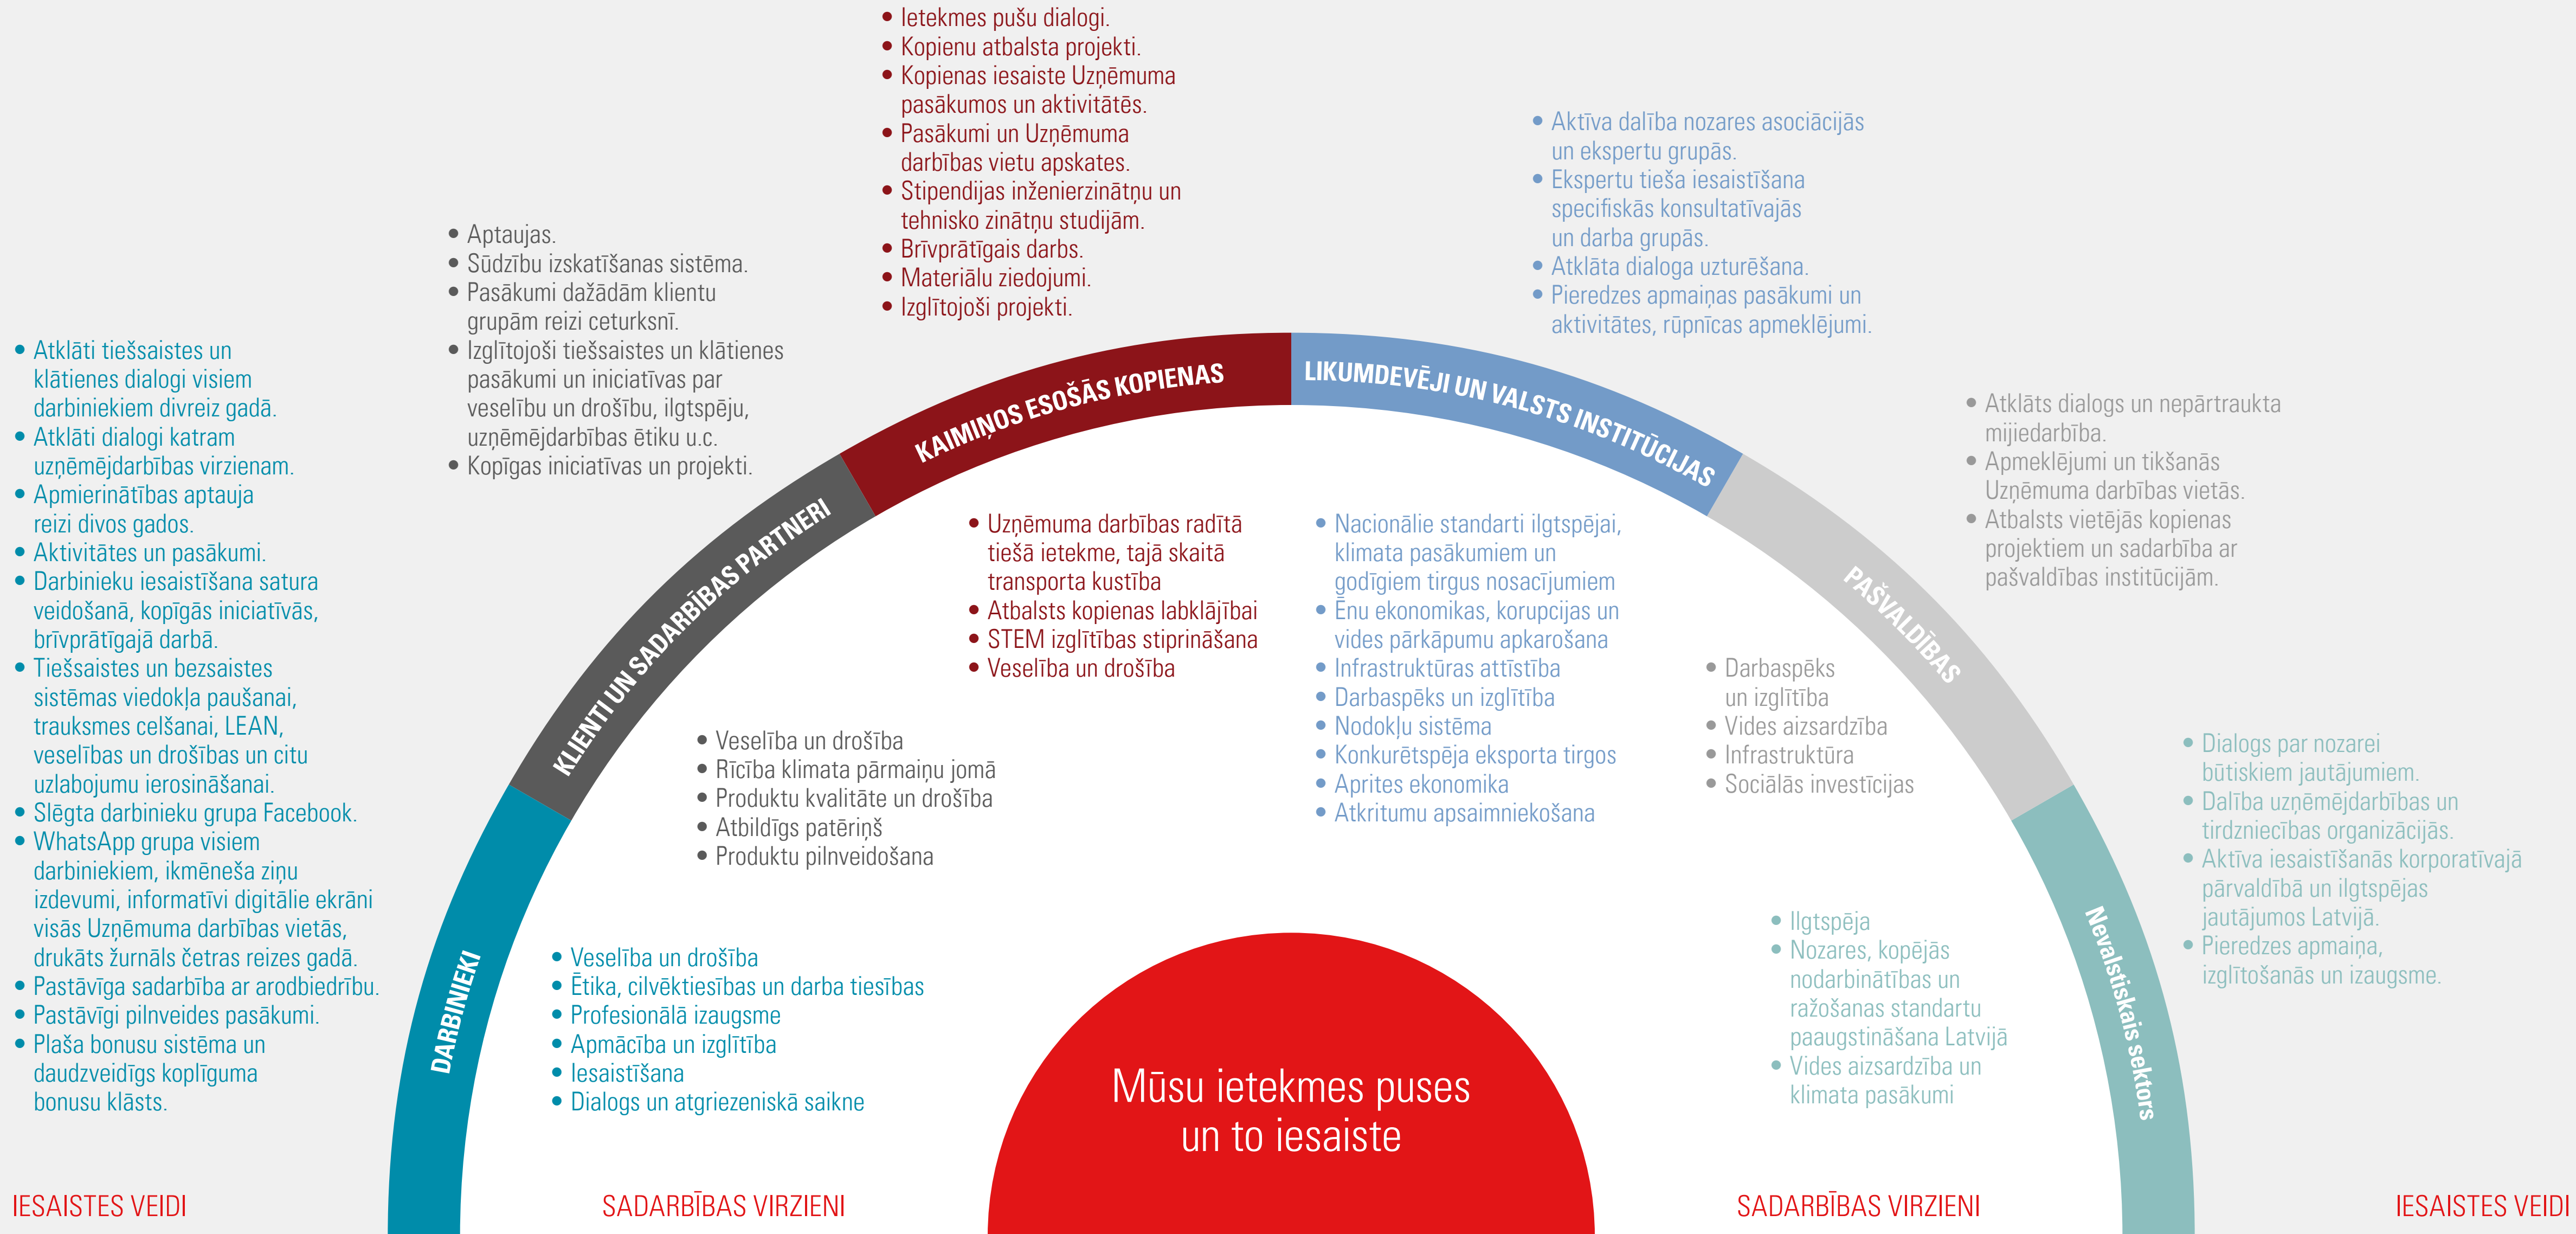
• Ietekmes pušu dialogi.
• Kopienu atbalsta projekti.
• Kopienas iesaiste Uzņēmuma pasākumos un aktivitātēs.
• Pasākumi un Uzņēmuma darbības vietu apskates.
• Stipendijas inženierzinātņu un tehnisko zinātņu studijām.
• Brīvprātīgais darbs.
• Materiālu ziedojumi.
• Izglītojoši projekti.

• Aktīva dalība nozares asociācijās un ekspertu grupās.
• Ekspertu tieša iesaistīšana specifiskās konsultatīvajās un darba grupās.
• Atklāta dialoga uzturēšana.
• Pieredzes apmaiņas pasākumi un aktivitātes, rūpnīcas apmeklējumi.

• Aptaujas.
• Sūdzību izskatīšanas sistēma.
• Pasākumi dažādām klientu grupām reizi ceturksnī.
• Izglītojoši tiešsaistes un klātienes pasākumi un iniciatīvas par veselību un drošību, ilgtspēju, uzņēmējdarbības ētiku u.c.
• Kopīgas iniciatīvas un projekti.

• Atklāti tiešsaistes un klātienes dialogi visiem darbiniekiem divreiz gadā.
• Atklāti dialogi katram uzņēmējdarbības virzienam.
• Apmierinātības aptauja reizi divos gados.
• Aktivitātes un pasākumi.
• Darbinieku iesaistīšana satura veidošanā, kopīgās iniciatīvās, brīvprātīgajā darbā.
• Tiešsaistes un bezsaistes sistēmas viedokļa paušanai, trauksmes celšanai, LEAN, veselības un drošības un citu uzlabojumu ierosināšanai.
• Slēgta darbinieku grupa Facebook.
• WhatsApp grupa visiem darbiniekiem, ikmēneša ziņu izdevumi, informatīvi digitālie ekrāni visās Uzņēmuma darbības vietās, drukāts žurnāls četras reizes gadā.
• Pastāvīga sadarbība ar arodbiedrību.
• Pastāvīgi pilnveides pasākumi.
• Plaša bonusu sistēma un daudzveidīgs koplīguma bonusu klāsts.

KAIMIŅOS ESOŠĀS KOPIENAS
LIKUMDEVĒJI UN VALSTS INSTITŪCIJAS
KLIENTI UN SADARBĪBAS PARTNERI
PAŠVALDĪBAS
DARBINIEKI
Nevalstiskais sektors

• Atklāts dialogs un nepārtraukta mijiedarbība.
• Apmeklējumi un tikšanās Uzņēmuma darbības vietās.
• Atbalsts vietējās kopienas projektiem un sadarbība ar pašvaldības institūcijām.

• Uzņēmuma darbības radītā tiešā ietekme, tajā skaitā transporta kustība
• Atbalsts kopienas labklājībai
• STEM izglītības stiprināšana
• Veselība un drošība

• Nacionālie standarti ilgtspējai, klimata pasākumiem un godīgiem tirgus nosacījumiem
• Ēnu ekonomikas, korupcijas un vides pārkāpumu apkarošana
• Infrastruktūras attīstība
• Darbaspēks un izglītība
• Nodokļu sistēma
• Konkurētspēja eksporta tirgos
• Aprites ekonomika
• Atkritumu apsaimniekošana

• Darbaspēks un izglītība
• Vides aizsardzība
• Infrastruktūra
• Sociālās investīcijas

• Veselība un drošība
• Rīcība klimata pārmaiņu jomā
• Produktu kvalitāte un drošība
• Atbildīgs patēriņš
• Produktu pilnveidošana

• Dialogs par nozarei būtiskiem jautājumiem.
• Dalība uzņēmējdarbības un tirdzniecības organizācijās.
• Aktīva iesaistīšanās korporatīvajā pārvaldībā un ilgtspējas jautājumos Latvijā.
• Pieredzes apmaiņa, izglītošanās un izaugsme.

• Ilgtspēja
• Nozares, kopējās nodarbinātības un ražošanas standartu paaugstināšana Latvijā
• Vides aizsardzība un klimata pasākumi

• Veselība un drošība
• Ētika, cilvēktiesības un darba tiesības
• Profesionālā izaugsme
• Apmācība un izglītība
• Iesaistīšana
• Dialogs un atgriezeniskā saikne

Mūsu ietekmes puses un to iesaiste

IESAISTES VEIDI
SADARBĪBAS VIRZIENI
SADARBĪBAS VIRZIENI
IESAISTES VEIDI